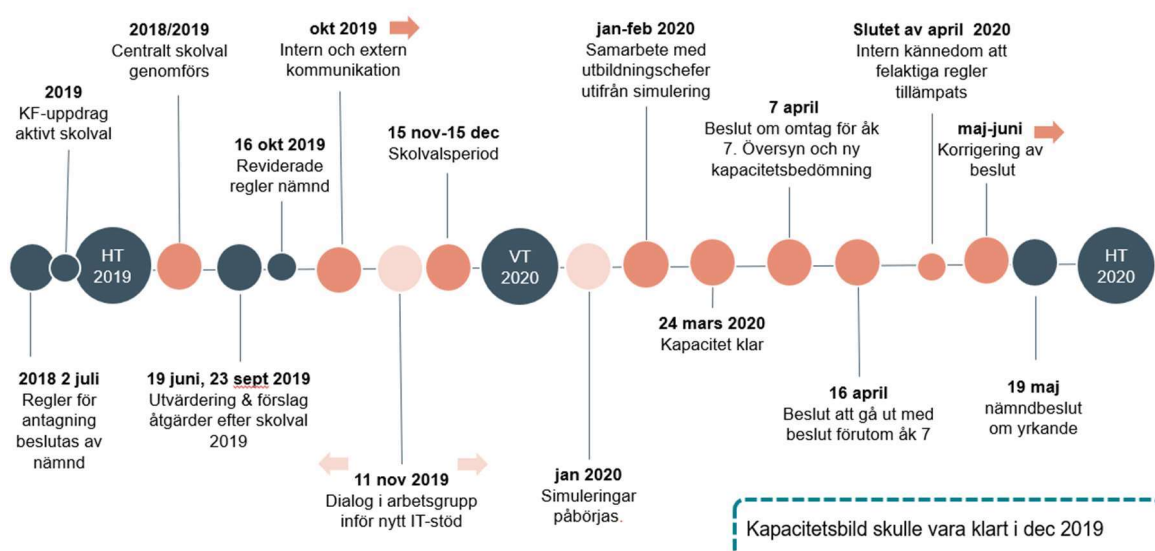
2019
KF-uppdrag aktivt skolval

2018/2019
Centralt skolval genomförs

16 okt 2019
Reviderade regler nämnd

okt 2019
Intern och extern kommunikation

15 nov-15 dec
Skolvalsperiod

jan-feb 2020
Samarbete med utbildningschefer utifrån simulering

7 april
Beslut om omtag för åk 7. Översyn och ny kapacitetsbedömning

Slutet av april 2020
Intern kännedom att felaktiga regler tillämpats

maj-juni
Korrigering av beslut

HT 2019

VT 2020

HT 2020

2018 2 juli
Regler för antagning beslutas av nämnd

19 juni, 23 sept 2019
Utvärdering & förslag åtgärder efter skolval 2019

11 nov 2019
Dialog i arbetsgrupp inför nytt IT-stöd

jan 2020
Simuleringar påbörjas.

24 mars 2020
Kapacitet klar

16 april
Beslut att gå ut med beslut förutom åk 7

19 maj
nämndbeslut om yrkande

Kapacitetsbild skulle vara klart i dec 2019